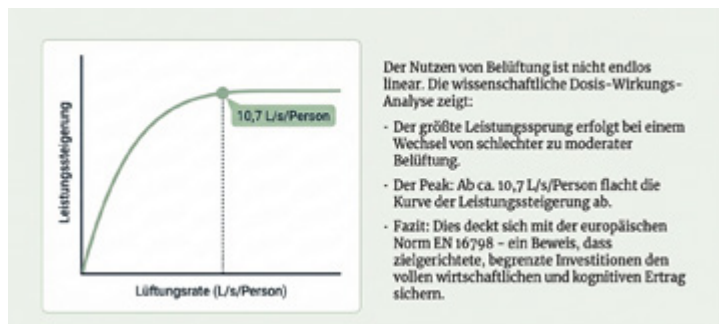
Leistungssteigerung

10,7 L/s/Person

Lüftungsrate (L/s/Person)

Der Nutzen von Belüftung ist nicht endlos linear. Die wissenschaftliche Dosis-Wirkungs-Analyse zeigt:

- Der größte Leistungssprung erfolgt bei einem Wechsel von schlechter zu moderater Belüftung.

- Der Peak: Ab ca. 10,7 L/s/Person flacht die Kurve der Leistungssteigerung ab.

- Fazit: Dies deckt sich mit der europäischen Norm EN 16798 – ein Beweis, dass zielgerichtete, begrenzte Investitionen den vollen wirtschaftlichen und kognitiven Ertrag sichern.